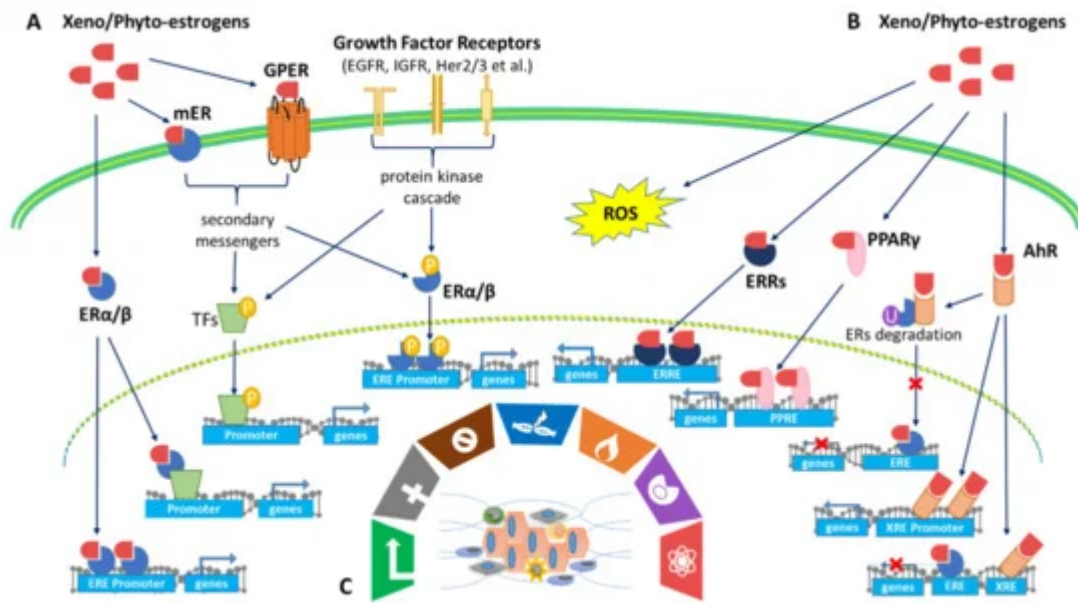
A Xeno/Phyto-estrogens

GPER

Growth Factor Receptors (EGFR, IGFR, Her2/3 et al.)

mER

protein kinase cascade

secondary messengers

ERα/β

TFs

ERα/β

ERE Promoter genes

Promoter genes

Promoter genes

ERE Promoter genes

B Xeno/Phyto-estrogens

ROS

ERRs

PPARγ

AhR

ERs degradation

genes ERRE

genes PPRE

genes ERE

genes XRE Promoter

genes ERE XRE

C